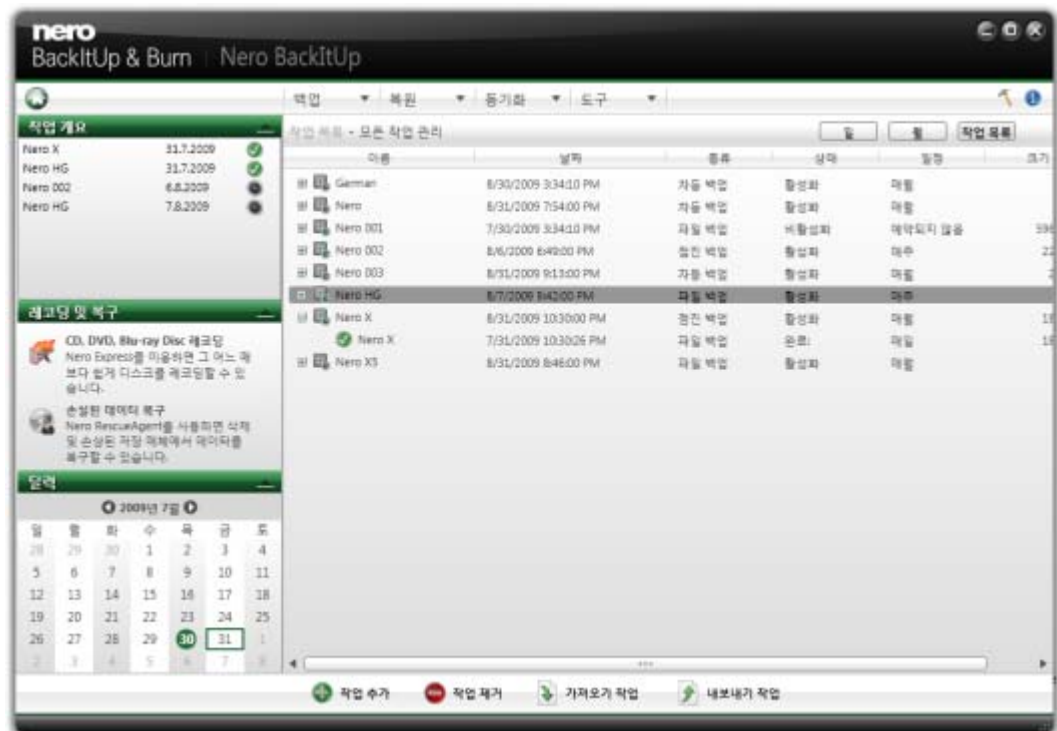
nero
BackItUp & Burn | Nero BackItUp

백업 ▾ 복원 ▾ 동기화 ▾ 도구 ▾

작업 개요
Nero X 31.7.2009
Nero HG 31.7.2009
Nero 002 6.8.2009
Nero HG 7.8.2009

작업 목록 - 모든 작업 관리
일 | 월 | 작업 목록

| 이름 | 날짜 | 종류 | 상태 | 일정 | 크기 |
|---|---|---|---|---|---|
| German | 8/30/2009 3:34:10 PM | 자동 백업 | 활성화 | 매월 | |
| Nero | 8/31/2009 7:54:00 PM | 자동 백업 | 활성화 | 매월 | |
| Nero 001 | 7/30/2009 3:34:10 PM | 파일 백업 | 비활성화 | 예약되지 않음 | 59 |
| Nero 002 | 8/6/2009 6:49:00 PM | 점진 백업 | 활성화 | 매주 | 2 |
| Nero 003 | 8/31/2009 9:13:00 PM | 자동 백업 | 활성화 | 매월 | |
| Nero HG | 8/7/2009 8:42:00 PM | 파일 백업 | 활성화 | 매주 | |
| Nero X | 8/31/2009 10:30:00 PM | 점진 백업 | 활성화 | 매월 | 1 |
| Nero X | 7/31/2009 10:30:26 PM | 파일 백업 | 완료 | 매일 | 1 |
| Nero XS | 8/31/2009 8:46:00 PM | 파일 백업 | 활성화 | 매월 | |

레코딩 및 복구
CD, DVD, Blu-ray Disc 레코딩
Nero Express를 이용하면 그 어느 때보다 쉽게 디스크를 레코딩할 수 있습니다.
손실된 데이터 복구
Nero RescueAgent를 사용하면 삭제 및 손상된 저장 매체에서 데이터를 복구할 수 있습니다.

달력
2009년 7월
| 일 | 월 | 화 | 수 | 목 | 금 | 토 |
|---|---|---|---|---|---|---|
| 28 | 29 | 30 | 1 | 2 | 3 | 4 |
| 5 | 6 | 7 | 8 | 9 | 10 | 11 |
| 12 | 13 | 14 | 15 | 16 | 17 | 18 |
| 19 | 20 | 21 | 22 | 23 | 24 | 25 |
| 26 | 27 | 28 | 29 | 30 | 31 | 1 |
| 2 | 3 | 4 | 5 | 6 | 7 | 8 |

작업 추가 | 작업 제거 | 가져오기 작업 | 내보내기 작업